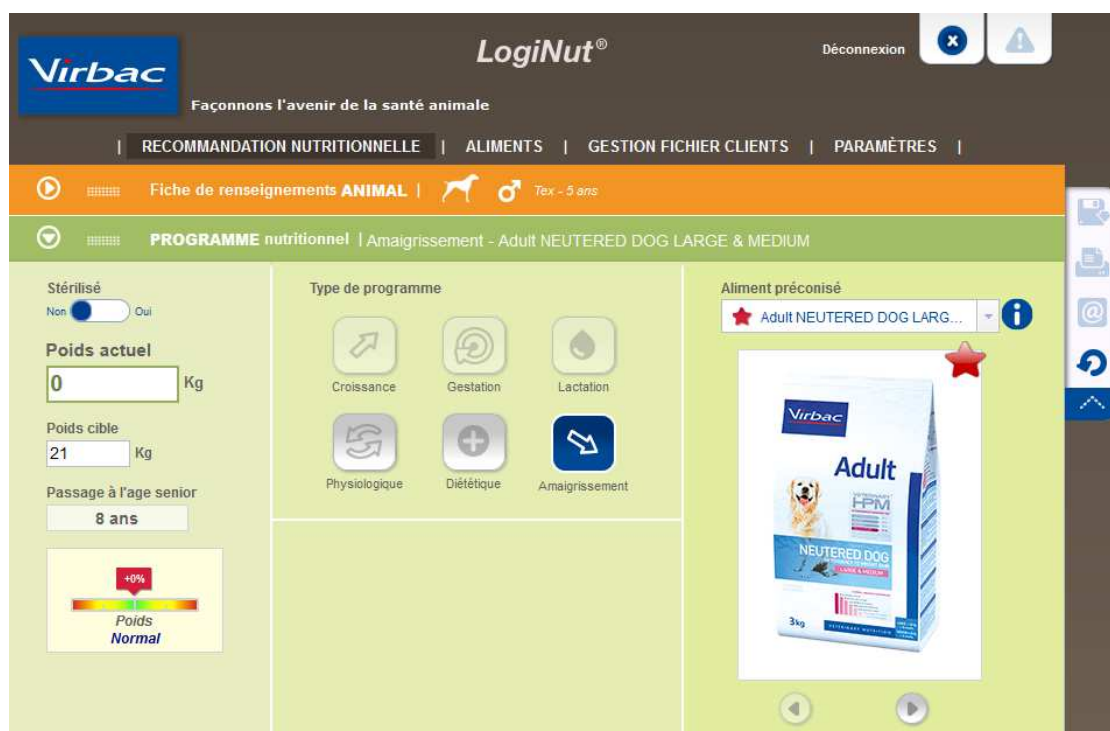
Virbac

Façonnons l'avenir de la santé animale

LogiNut®

Déconnexion

| RECOMMANDATION NUTRITIONNELLE | ALIMENTS | GESTION FICHIER CLIENTS | PARAMÈTRES |

Fiche de renseignements ANIMAL | Tex - 5 ans

PROGRAMME nutritionnel | Amaigrissement - Adult NEUTERED DOG LARGE & MEDIUM

Stérilisé
Non Oui

Poids actuel
0 Kg

Poids cible
21 Kg

Passage à l'age senior
8 ans

+0%
Poids
Normal

Type de programme

Croissance
Gestation
Lactation
Physiologique
Diététique
Amaigrissement

Aliment préconisé
Adult NEUTERED DOG LARG...

Virbac
Adult
HPM
NEUTERED DOG
LARGE & MEDIUM
3kg
VETERINARY NUTRITION